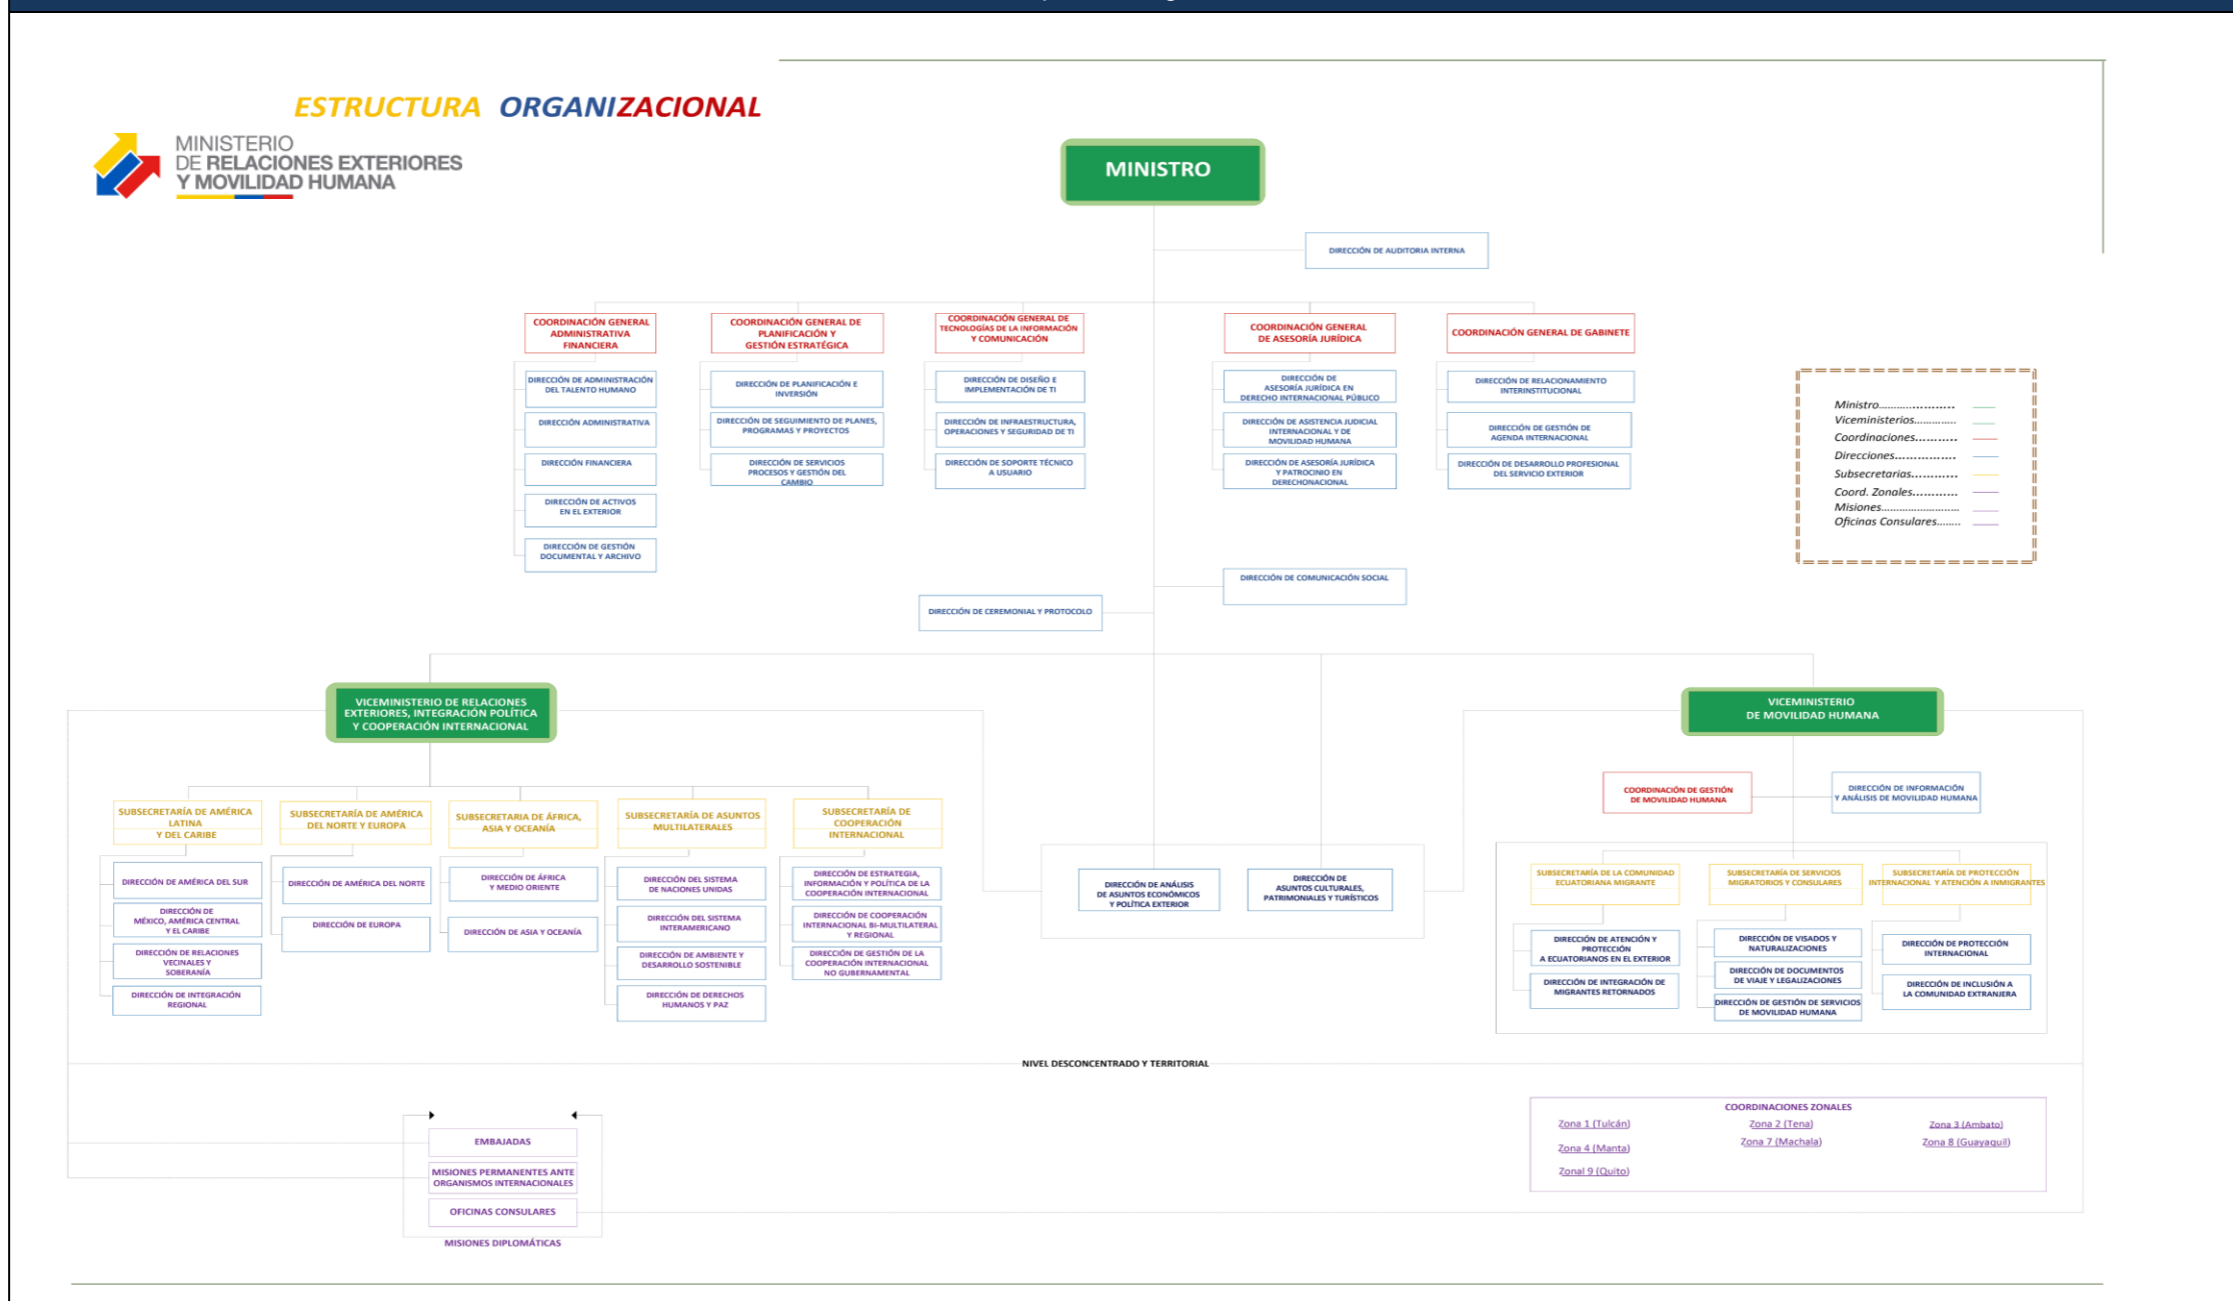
ESTRUCTURA ORGANIZACIONAL

MINISTERIO DE RELACIONES EXTERIORES Y MOVILIDAD HUMANA

MINISTRO

DIRECCIÓN DE AUDITORIA INTERNA

COORDINACIÓN GENERAL ADMINISTRATIVA FINANCIERA

DIRECCIÓN DE ADMINISTRACIÓN DEL TALENTO HUMANO

DIRECCIÓN ADMINISTRATIVA

DIRECCIÓN FINANCIERA

DIRECCIÓN DE ACTIVOS EN EL EXTERIOR

DIRECCIÓN DE GESTIÓN DOCUMENTAL Y ARCHIVO

COORDINACIÓN GENERAL DE PLANIFICACIÓN Y GESTIÓN ESTRATÉGICA

DIRECCIÓN DE PLANIFICACIÓN E INVERSIÓN

DIRECCIÓN DE SEGUIMIENTO DE PLANES, PROGRAMAS Y PROYECTOS

DIRECCIÓN DE SERVICIOS PROCESOS Y GESTIÓN DEL CAMBIO

COORDINACIÓN GENERAL DE TECNOLOGÍAS DE LA INFORMACIÓN Y COMUNICACIÓN

DIRECCIÓN DE DISEÑO E IMPLEMENTACIÓN DE TI

DIRECCIÓN DE INFRAESTRUCTURA, OPERACIONES Y SEGURIDAD DE TI

DIRECCIÓN DE SOPORTE TÉCNICO A USUARIO

COORDINACIÓN GENERAL DE ASESORÍA JURÍDICA

DIRECCIÓN DE ASESORÍA JURÍDICA EN DERECHO INTERNACIONAL PÚBLICO

DIRECCIÓN DE ASISTENCIA JUDICIAL INTERNACIONAL Y DE MOVILIDAD HUMANA

DIRECCIÓN DE ASESORÍA JURÍDICA Y PATROCINIO EN DERECHONACIONAL

COORDINACIÓN GENERAL DE GABINETE

DIRECCIÓN DE RELACIONAMIENTO INTERINSTITUCIONAL

DIRECCIÓN DE GESTIÓN DE AGENDA INTERNACIONAL

DIRECCIÓN DE DESARROLLO PROFESIONAL DEL SERVICIO EXTERIOR

Ministro..................
Viceministerios.............
Coordinaciones..........
Direcciones................
Subsecretarías...........
Coord. Zonales...........
Misiones........................
Oficinas Consulares.......

DIRECCIÓN DE COMUNICACIÓN SOCIAL

DIRECCIÓN DE CEREMONIAL Y PROTOCOLO

VICEMINISTERIO DE RELACIONES EXTERIORES, INTEGRACIÓN POLÍTICA Y COOPERACIÓN INTERNACIONAL

SUBSECRETARÍA DE AMÉRICA LATINA Y DEL CARIBE

DIRECCIÓN DE AMÉRICA DEL SUR

DIRECCIÓN DE MÉXICO, AMÉRICA CENTRAL Y EL CARIBE

DIRECCIÓN DE RELACIONES VECINALES Y SOBERANÍA

DIRECCIÓN DE INTEGRACIÓN REGIONAL

SUBSECRETARÍA DE AMÉRICA DEL NORTE Y EUROPA

DIRECCIÓN DE AMÉRICA DEL NORTE

DIRECCIÓN DE EUROPA

SUBSECRETARIA DE ÁFRICA, ASIA Y OCEANÍA

DIRECCIÓN DE ÁFRICA Y MEDIO ORIENTE

DIRECCIÓN DE ASIA Y OCEANÍA

SUBSECRETARÍA DE ASUNTOS MULTILATERALES

DIRECCIÓN DEL SISTEMA DE NACIONES UNIDAS

DIRECCIÓN DEL SISTEMA INTERAMERICANO

DIRECCIÓN DE AMBIENTE Y DESARROLLO SOSTENIBLE

DIRECCIÓN DE DERECHOS HUMANOS Y PAZ

SUBSECRETARÍA DE COOPERACIÓN INTERNACIONAL

DIRECCIÓN DE ESTRATEGIA, INFORMACIÓN Y POLÍTICA DE LA COOPERACIÓN INTERNACIONAL

DIRECCIÓN DE COOPERACIÓN INTERNACIONAL BI-MULTILATERAL Y REGIONAL

DIRECCIÓN DE GESTIÓN DE LA COOPERACIÓN INTERNACIONAL NO GUBERNAMENTAL

DIRECCIÓN DE ANÁLISIS DE ASUNTOS ECONÓMICOS Y POLÍTICA EXTERIOR

DIRECCIÓN DE ASUNTOS CULTURALES, PATRIMONIALES Y TURÍSTICOS

VICEMINISTERIO DE MOVILIDAD HUMANA

COORDINACIÓN DE GESTIÓN DE MOVILIDAD HUMANA

DIRECCIÓN DE INFORMACIÓN Y ANÁLISIS DE MOVILIDAD HUMANA

SUBSECRETARÍA DE LA COMUNIDAD ECUATORIANA MIGRANTE

DIRECCIÓN DE ATENCIÓN Y PROTECCIÓN A ECUATORIANOS EN EL EXTERIOR

DIRECCIÓN DE INTEGRACIÓN DE MIGRANTES RETORNADOS

SUBSECRETARÍA DE SERVICIOS MIGRATORIOS Y CONSULARES

DIRECCIÓN DE VISADOS Y NATURALIZACIONES

DIRECCIÓN DE DOCUMENTOS DE VIAJE Y LEGALIZACIONES

DIRECCIÓN DE GESTIÓN DE SERVICIOS DE MOVILIDAD HUMANA

SUBSECRETARÍA DE PROTECCIÓN INTERNACIONAL Y ATENCIÓN A INMIGRANTES

DIRECCIÓN DE PROTECCIÓN INTERNACIONAL

DIRECCIÓN DE INCLUSIÓN A LA COMUNIDAD EXTRANJERA

NIVEL DESCONCENTRADO Y TERRITORIAL

EMBAJADAS

MISIONES PERMANENTES ANTE ORGANISMOS INTERNACIONALES

OFICINAS CONSULARES

MISIONES DIPLOMÁTICAS

COORDINACIONES ZONALES

Zona 1 (Tulcán)
Zona 2 (Tena)
Zona 3 (Ambato)
Zona 4 (Manta)
Zona 7 (Machala)
Zona 8 (Guayaquil)
Zonal 9 (Quito)